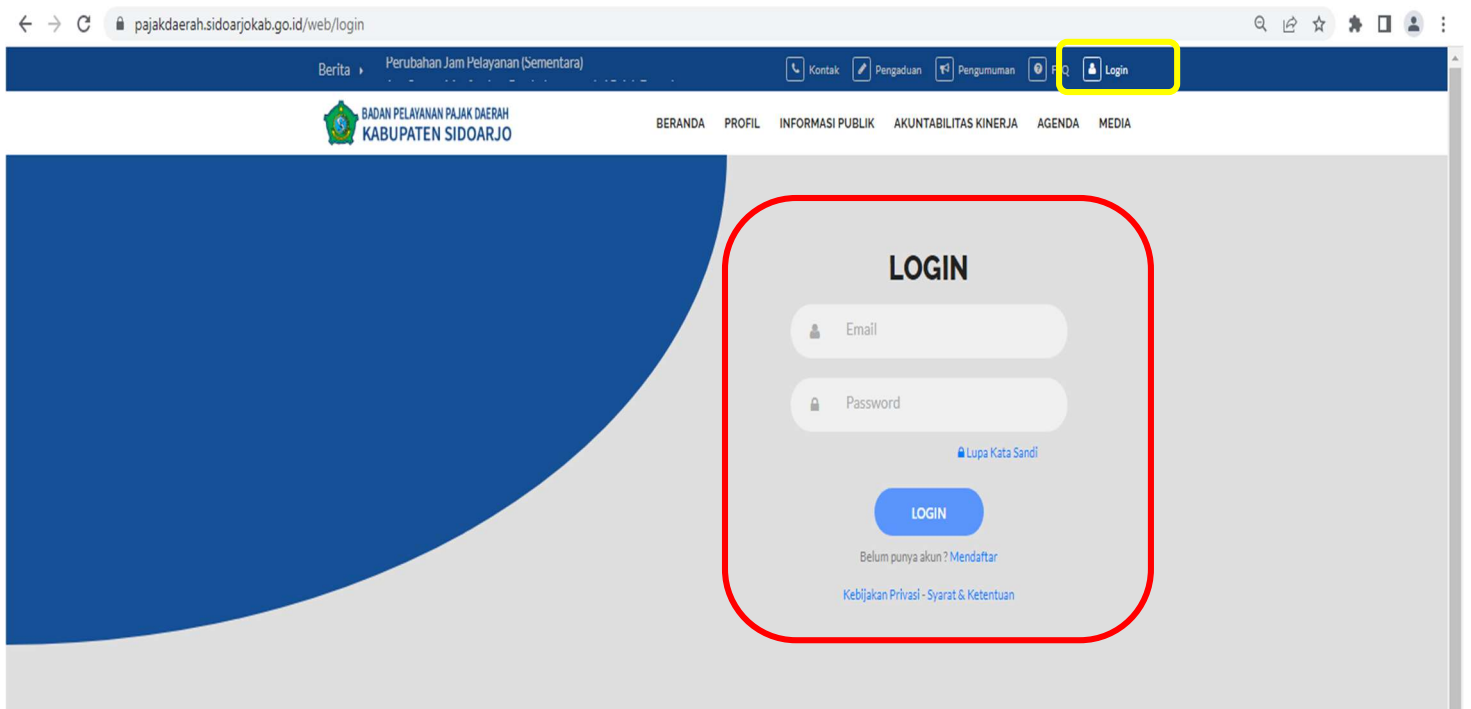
pajakdaerah.sidoarjokab.go.id/web/login

Berita Perubahan Jam Pelayanan (Sementara)

Kontak Pengaduan Pengumuman FAQ Login

BADAN PELAYANAN PAJAK DAERAH
KABUPATEN SIDOARJO

BERANDA PROFIL INFORMASI PUBLIK AKUNTABILITAS KINERJA AGENDA MEDIA

LOGIN

Email

Password

Lupa Kata Sandi

LOGIN

Belum punya akun ? Mendaftar

Kebijakan Privasi - Syarat & Ketentuan